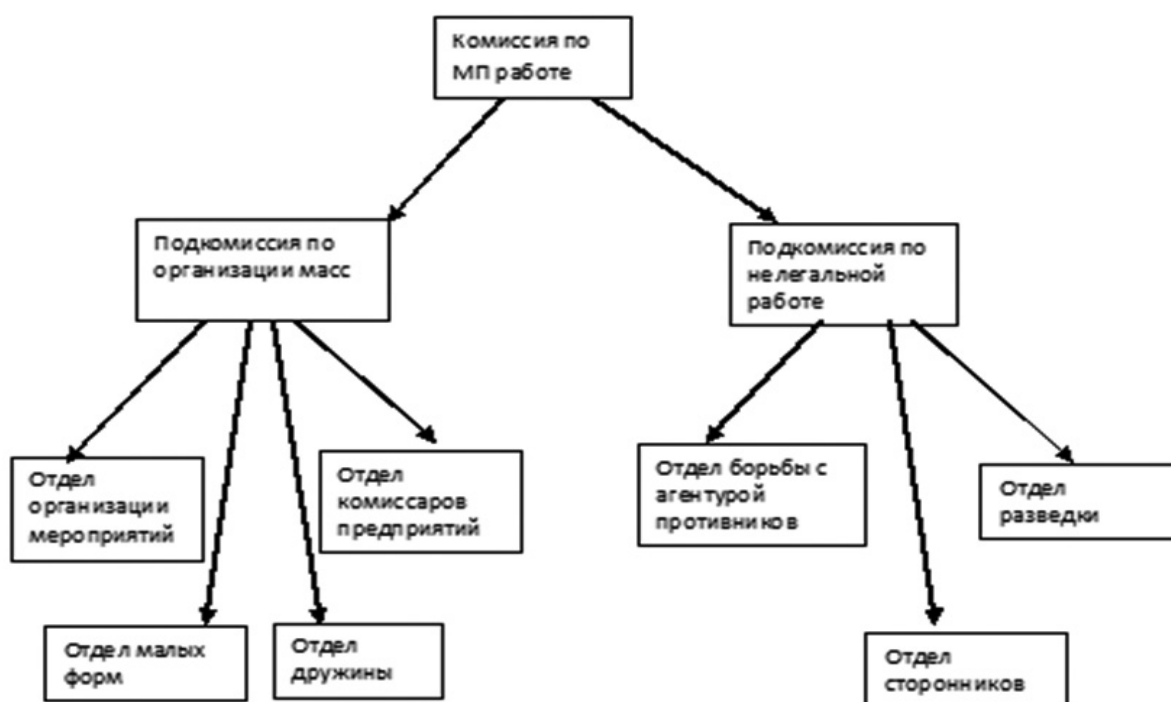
Комиссия по МП работе

Подкомиссия по организации масс

Подкомиссия по нелегальной работе

Отдел организации мероприятий

Отдел комиссаров предприятий

Отдел борьбы с агентурой противников

Отдел разведки

Отдел малых форм

Отдел дружины

Отдел сторонников